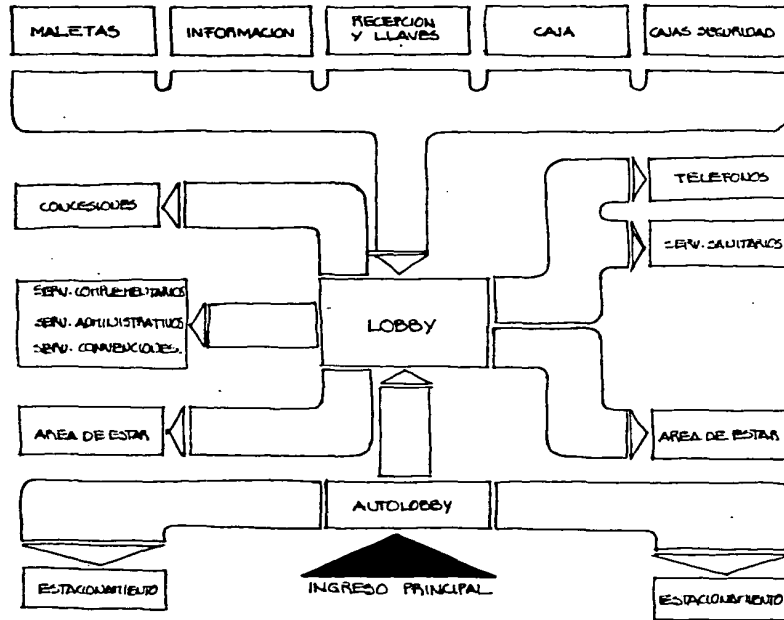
MALETAS

INFORMACION

RECEPCION Y LLAVES

CAJA

CAJAS SEGURIDAD

CONCESIONES

TELEFONOS

SERV. SANITARIOS

SERV. COMPLEMENTARIOS
SERV. ADMINISTRATIVOS
SERV. CONVENCIONES.

LOBBY

AREA DE ESTAR

AREA DE ESTAR

AUTOLOBBY

ESTACIONAMIENTO

INGRESO PRINCIPAL

ESTACIONAMIENTO